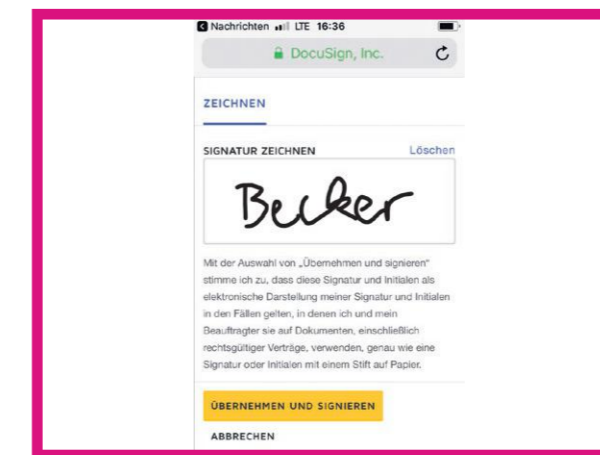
Nachrichten LTE 16:36

DocuSign, Inc.

ZEICHNEN

SIGNATUR ZEICHNEN

Löschen

Becker

Mit der Auswahl von „Übernehmen und signieren" stimme ich zu, dass diese Signatur und Initialen als elektronische Darstellung meiner Signatur und Initialen in den Fällen gelten, in denen ich und mein Beauftragter sie auf Dokumenten, einschließlich rechtsgültiger Verträge, verwenden, genau wie eine Signatur oder Initialen mit einem Stift auf Papier.

ÜBERNEHMEN UND SIGNIEREN

ABBRECHEN